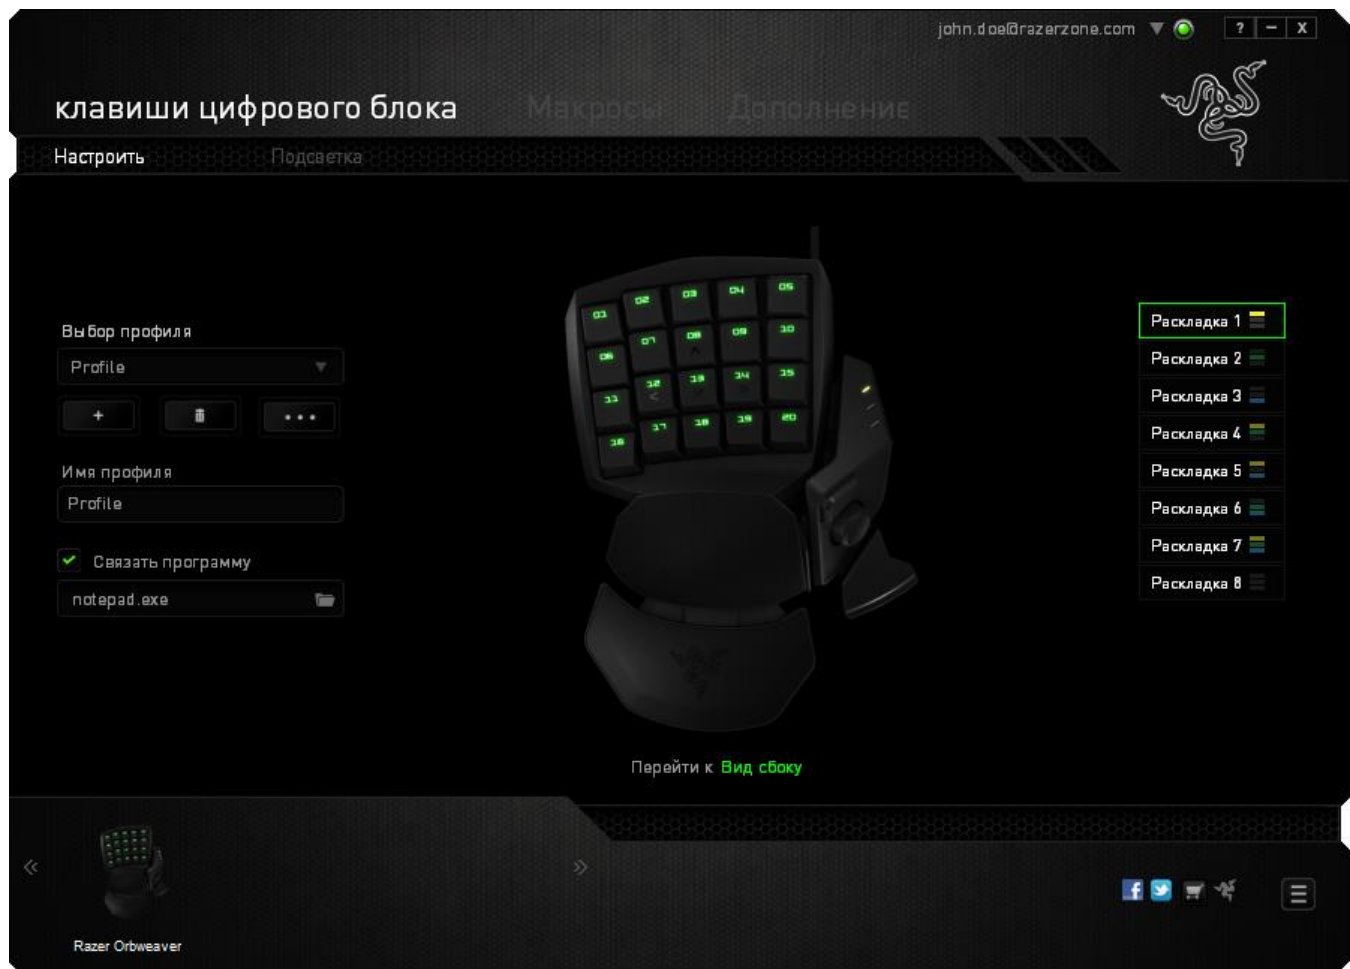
john.doe@razerzone.com

? – X

клавиши цифрового блока Макросы Дополнение

Настроить Подсветка

Выбор профиля

Profile

+ ...

Имя профиля

Profile

Связать программу

notepad.exe

01 02 03 04 05
06 07 08 09 10
11 12 13 14 15
16 17 18 19 20

Раскладка 1
Раскладка 2
Раскладка 3
Раскладка 4
Раскладка 5
Раскладка 6
Раскладка 7
Раскладка 8

Перейти к Вид сбоку

«

»

Razer Orbweaver